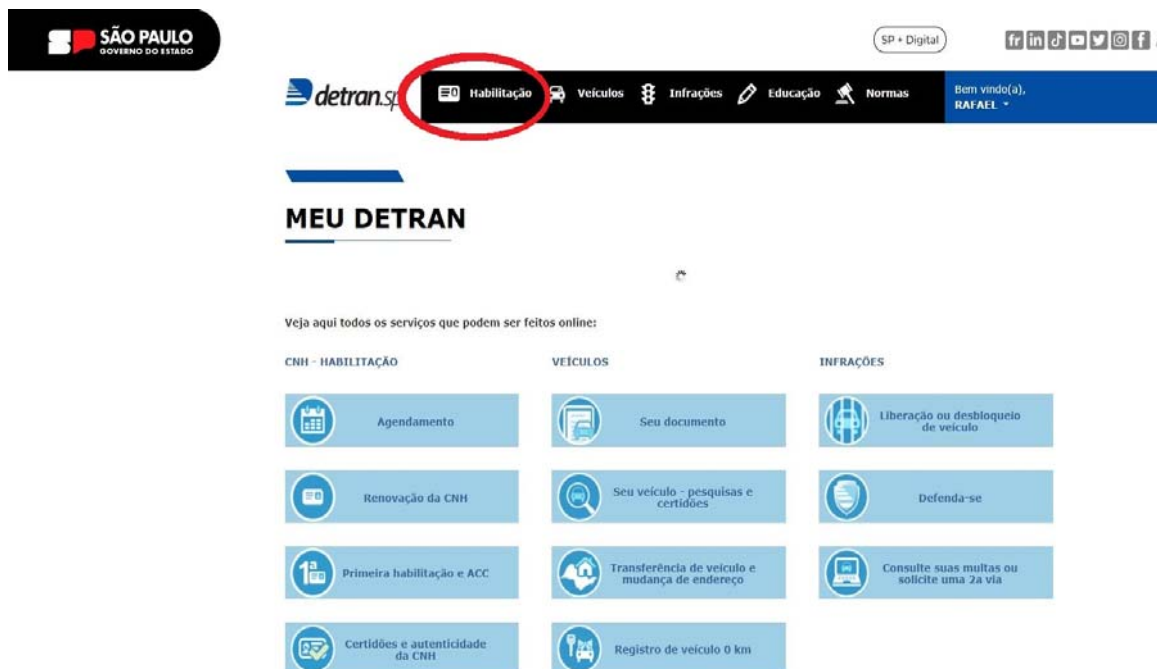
SP SÃO PAULO
GOVERNO DO ESTADO

SP + Digital

detran.sp

Habilitação Veículos Infrações Educação Normas

Bem vindo(a),
RAFAEL

MEU DETRAN

Veja aqui todos os serviços que podem ser feitos online:

CNH - HABILITAÇÃO

Agendamento

Renovação da CNH

Primeira habilitação e ACC

Certidões e autenticidade da CNH

VEÍCULOS

Seu documento

Seu veículo - pesquisas e certidões

Transferência de veículo e mudança de endereço

Registro de veículo 0 km

INFRAÇÕES

Liberação ou desbloqueio de veículo

Defenda-se

Consulte suas multas ou solicite uma 2a via